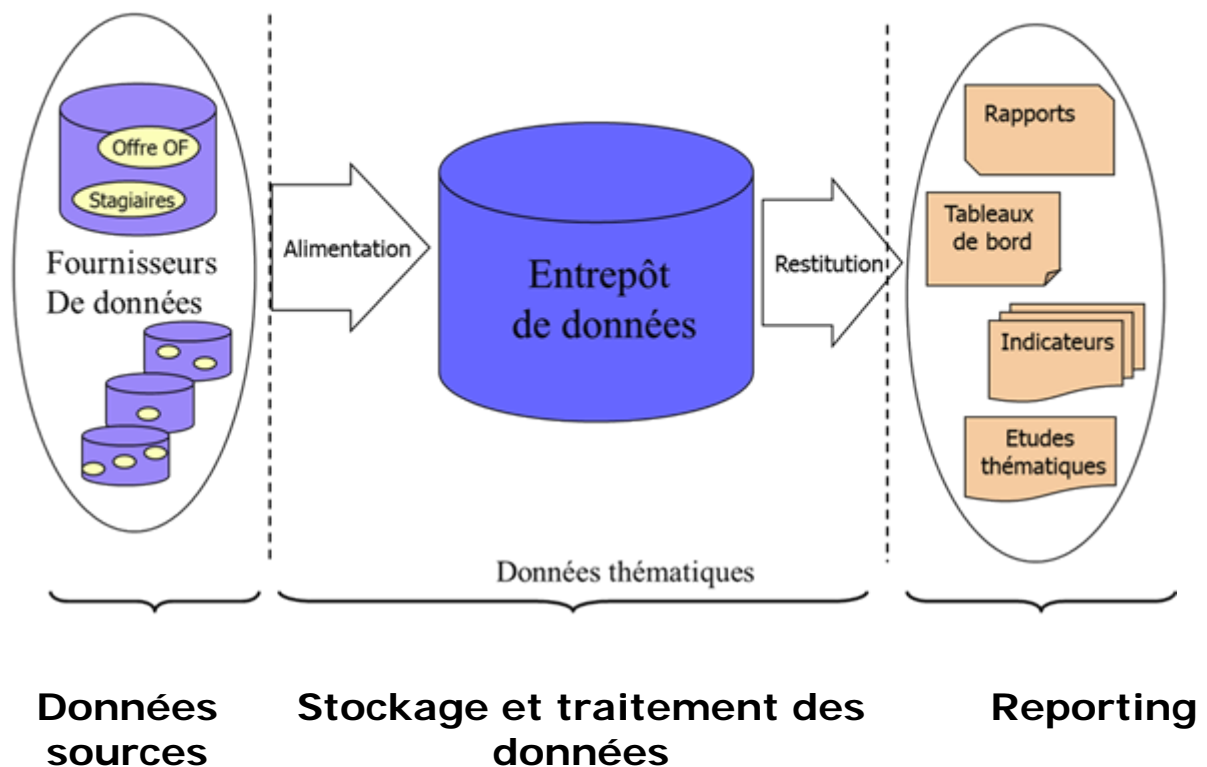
Offre OF
Stagiaires
Fournisseurs De données

Alimentation

Entrepôt de données

Restitution

Rapports
Tableaux de bord
Indicateurs
Etudes thématiques

Données thématiques

Données sources

Stockage et traitement des données

Reporting